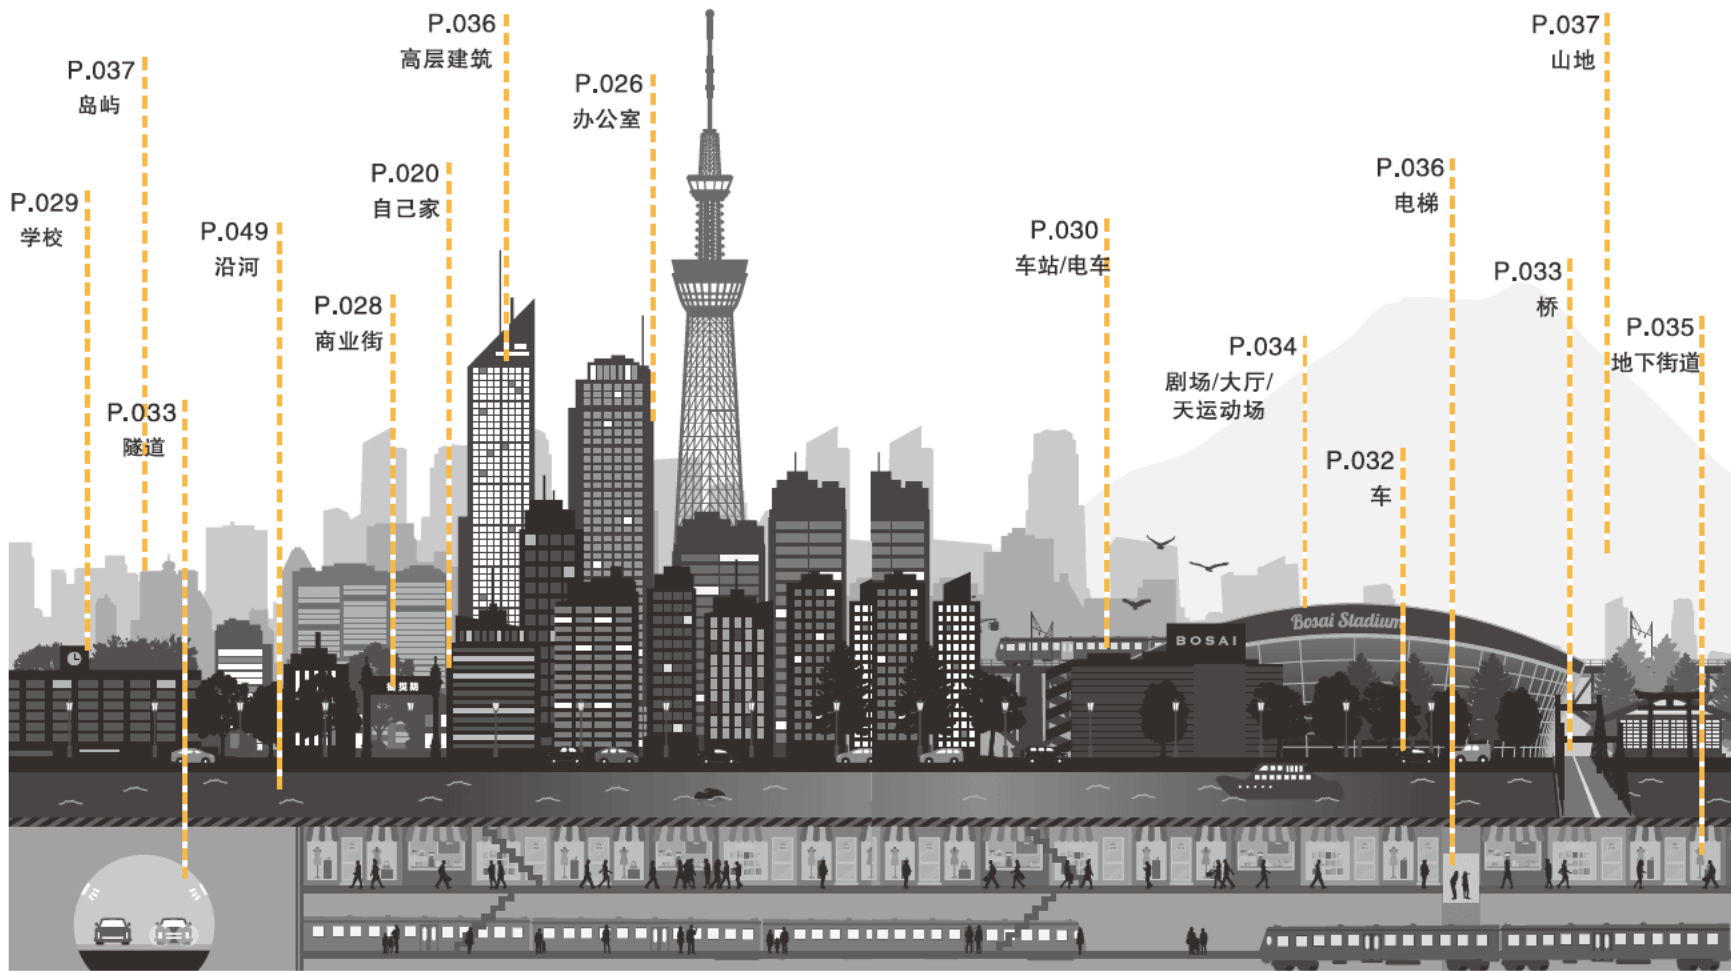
P.037
岛屿

P.036
高层建筑

P.026
办公室

P.037
山地

P.029
学校

P.020
自己家

P.049
沿河

P.036
电梯

P.030
车站/电车

P.028
商业街

P.033
桥

P.035
地下街道

P.034
剧场/大厅/
天运动场

P.033
隧道

P.032
车

BOSAI

Bosai Stadium